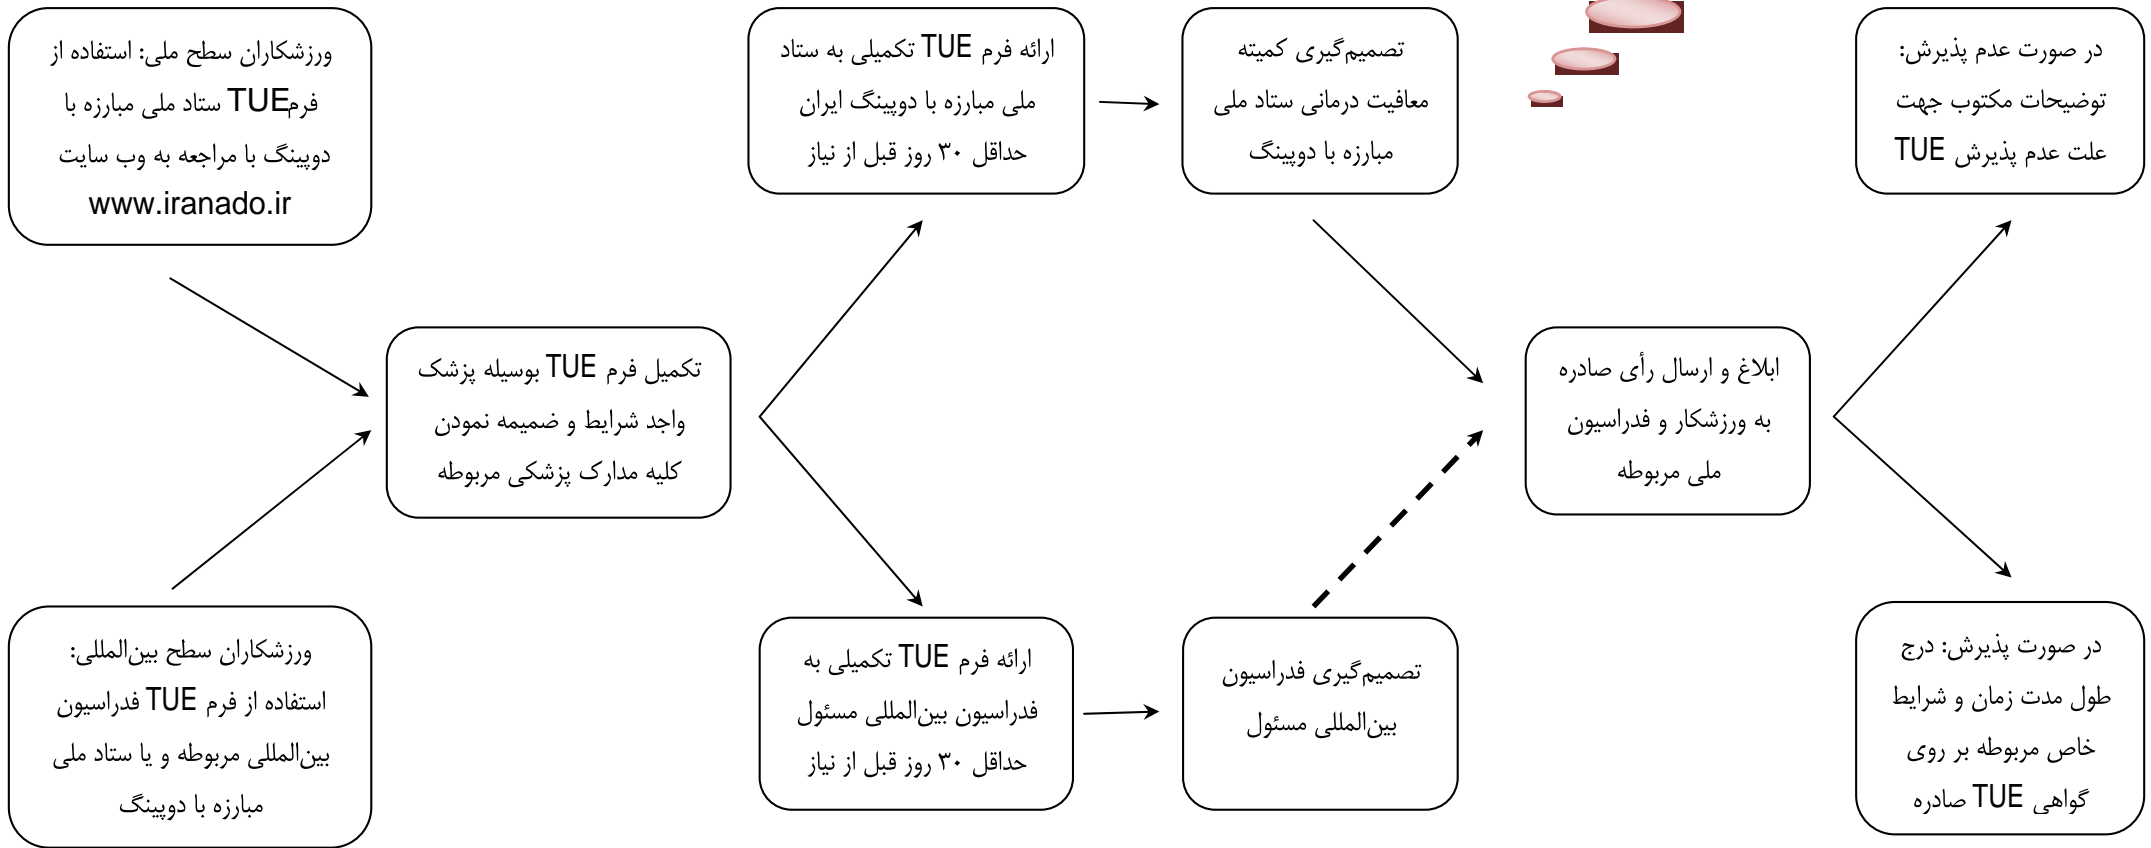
ورزشکاران سطح ملی: استفاده از فرمTUE ستاد ملی مبارزه با دوپینگ با مراجعه به وب سایت www.iranado.ir

ورزشکاران سطح بین‌المللی: استفاده از فرم TUE فدراسیون بین‌المللی مربوطه و یا ستاد ملی مبارزه با دوپینگ

تکمیل فرم TUE بوسیله پزشک واجد شرایط و ضمیمه نمودن کلیه مدارک پزشکی مربوطه

ارائه فرم TUE تکمیلی به ستاد ملی مبارزه با دوپینگ ایران حداقل ۳۰ روز قبل از نیاز

ارائه فرم TUE تکمیلی به فدراسیون بین‌المللی مسئول حداقل ۳۰ روز قبل از نیاز

تصمیم‌گیری کمیته معافیت درمانی ستاد ملی مبارزه با دوپینگ

تصمیم‌گیری فدراسیون بین‌المللی مسئول

ابلاغ و ارسال رأی صادره به ورزشکار و فدراسیون ملی مربوطه

در صورت عدم پذیرش: توضیحات مکتوب جهت علت عدم پذیرش TUE

در صورت پذیرش: درج طول مدت زمان و شرایط خاص مربوطه بر روی گواهی TUE صادره